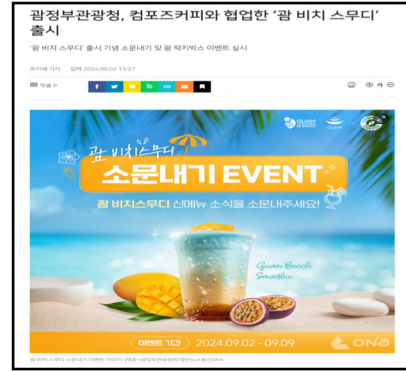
괌정부관광청, 컴포즈커피와 협업한 '괌 비치 스무디' 출시

'괌 비치 스무디' 출시 기념 소문내기 및 괌 럭키박스 이벤트 실시

최지혜 기자 입력 2024.09.02 13:27

댓글 0

괌 비치스무디

소문내기 EVENT

괌 비치스무디 신메뉴 소식을 소문내주세요!

Guam Beach Smoothie

이벤트 기간 2024.09.02 - 09.09

ONE

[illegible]